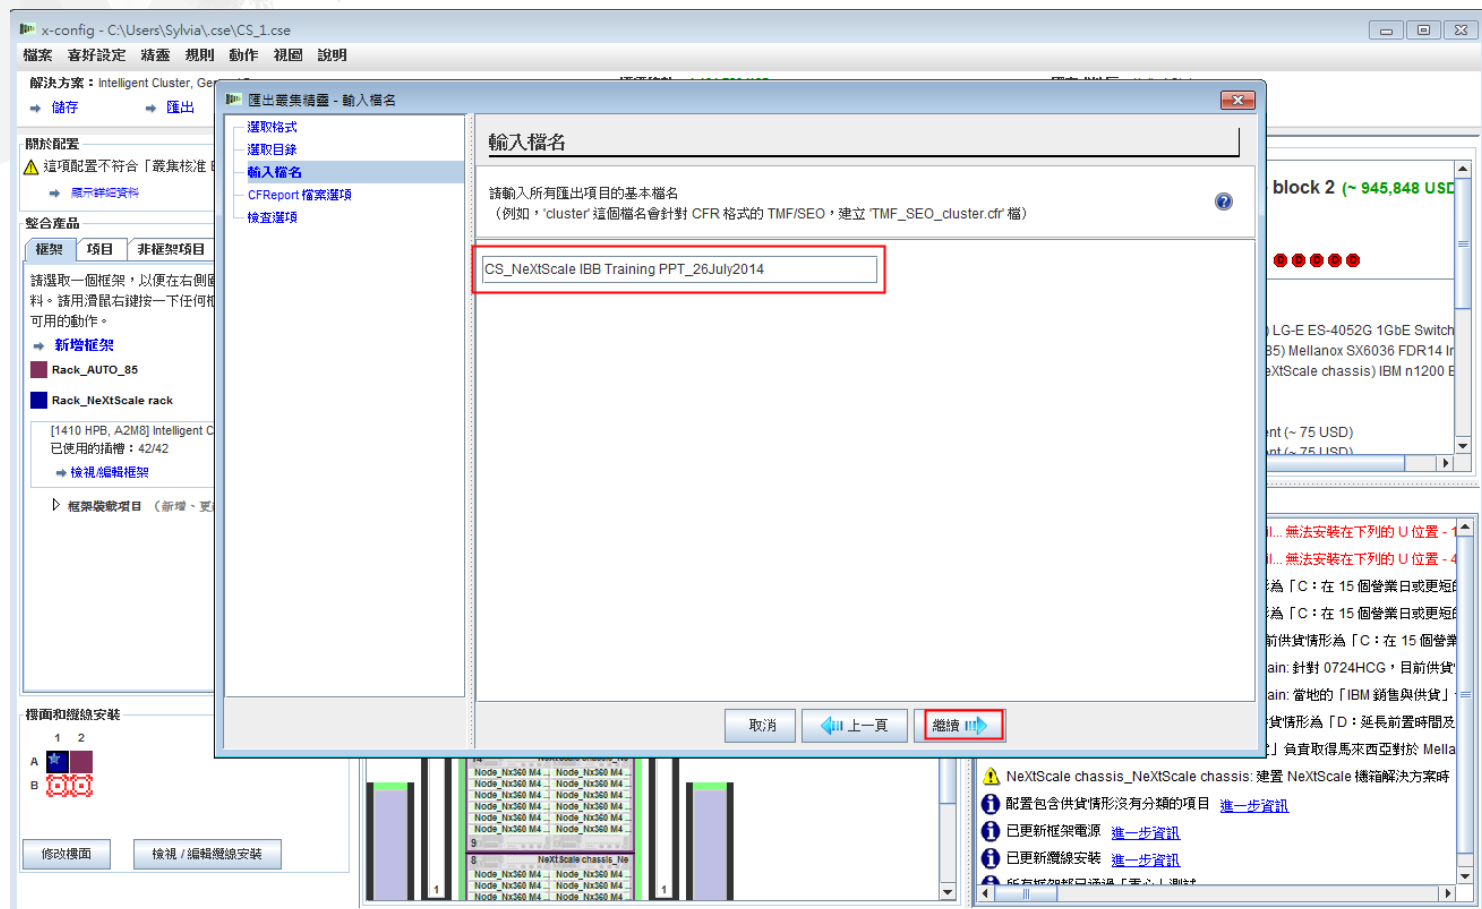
x-config - C:\Users\Sylvia\.cse\CS_1.cse

檔案 喜好設定 精靈 規則 動作 視圖 說明

解決方案：Intelligent Cluster, Ge

儲存 匯出

關於配置
這項配置不符合「叢集核准
顯示詳細資料

整合產品
框架 項目 非框架項目
請選取一個框架，以便在右側
料。請用滑鼠右鍵按一下任何
可用的動作。
新增框架
Rack_AUTO_85
Rack_NeXtScale rack
[1410 HPB, A2M8] Intelligent C
已使用的插槽：42/42
檢視/編輯框架
框架裝載項目 （新增 - 更

樓面和纜線安裝
1 2
A
B
修改樓面 檢視 / 編輯纜線安裝

匯出叢集精靈 - 輸入檔名
選取格式
選取目錄
輸入檔名
CFReport 檔案選項
檢查選項

輸入檔名
請輸入所有匯出項目的基本檔名
（例如，'cluster' 這個檔名會針對 CFR 格式的 TMF/SEO，建立 'TMF_SEO_cluster.cfr' 檔）
CS_NeXtScale IBB Training PPT_26July2014
取消 上一頁 繼續

block 2 (~ 945,848 USD
) LG-E ES-4052G 1GbE Switch
85) Mellanox SX6036 FDR14 In
eXtScale chassis) IBM n1200 E
nt (~ 75 USD)
nt (~ 75 USD)

l... 無法安裝在下列的 U 位置 - 1
l... 無法安裝在下列的 U 位置 - 4
為「C：在 15 個營業日或更短
為「C：在 15 個營業日或更短
前供貨情形為「C：在 15 個營業
ain: 針對 0724HCG，目前供貨
ain: 當地的「IBM 銷售與供貨」
貨情形為「D：延長前置時間及
」負責取得馬來西亞對於 Mella
NeXtScale chassis_NeXtScale chassis: 建置 NeXtScale 機箱解決方案時
配置包含供貨情形沒有分類的項目 進一步資訊
已更新框架電源 進一步資訊
已更新纜線安裝 進一步資訊

Node_Nx360 M4 Node_Nx360 M4
NeXtScale chassis_Ne
9
8
1
1